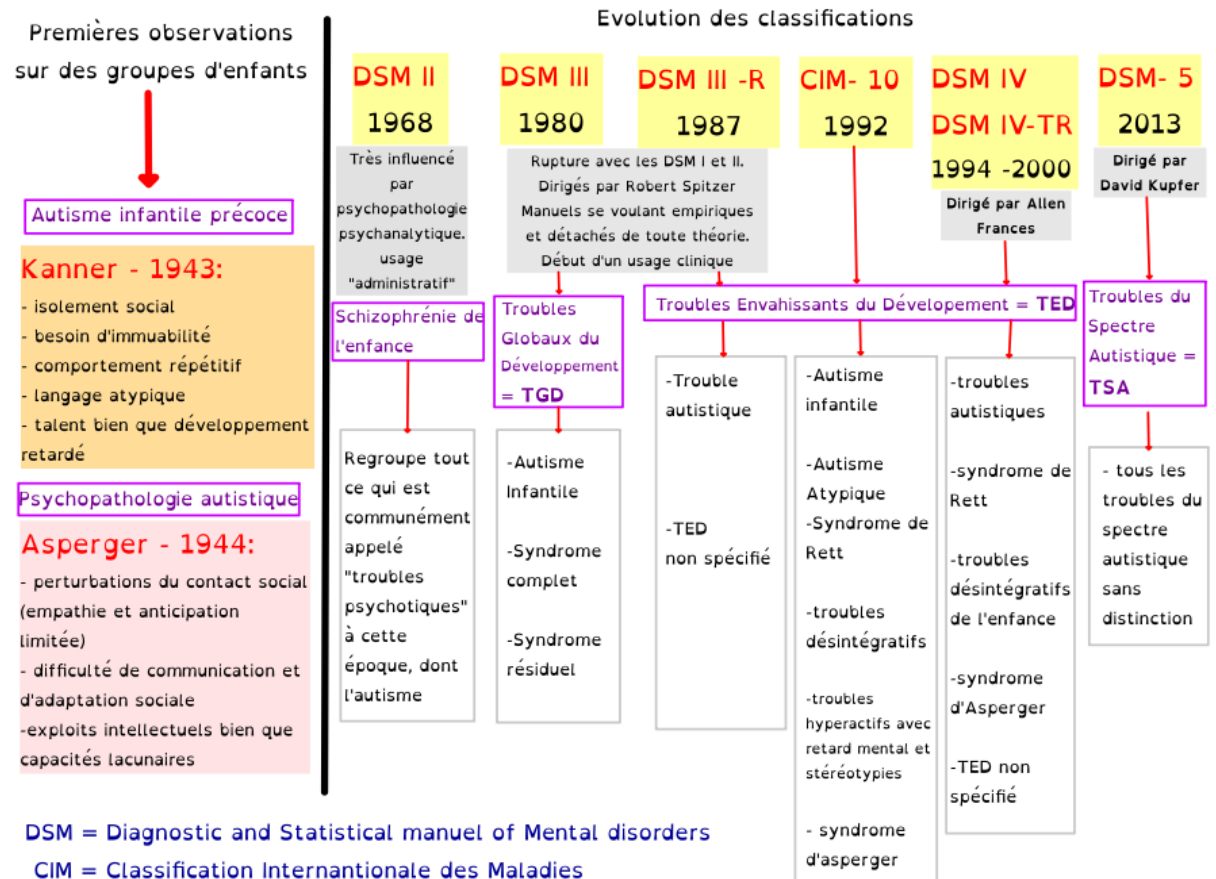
Premières observations sur des groupes d'enfants

Autisme infantile précoce

Kanner - 1943:
- isolement social
- besoin d'immuabilité
- comportement répétitif
- langage atypique
- talent bien que développement retardé

Psychopathologie autistique

Asperger - 1944:
- perturbations du contact social (empathie et anticipation limitée)
- difficulté de communication et d'adaptation sociale
-exploits intellectuels bien que capacités lacunaires

Evolution des classifications

DSM II
1968
Très influencé par psychopathologie psychanalytique. usage "administratif"

Schizophrénie de l'enfance

Regroupe tout ce qui est communément appelé "troubles psychotiques" à cette époque, dont l'autisme

DSM III
1980

DSM III -R
1987

Rupture avec les DSM I et II. Dirigés par Robert Spitzer Manuels se voulant empiriques et détachés de toute théorie. Début d'un usage clinique

Troubles Globaux du Développement = TGD

-Autisme Infantile

-Syndrome complet

-Syndrome résiduel

CIM- 10
1992

DSM IV
DSM IV-TR
1994 -2000
Dirigé par Allen Frances

Troubles Envahissants du Dévelopement = TED

-Trouble autistique

-TED non spécifié

-Autisme infantile

-Autisme Atypique
-Syndrome de Rett

-troubles désintégratifs

-troubles hyperactifs avec retard mental et stéréotypies

- syndrome d'asperger

-troubles autistiques

-syndrome de Rett

-troubles désintégratifs de l'enfance

-syndrome d'Asperger

-TED non spécifié

DSM- 5
2013
Dirigé par David Kupfer

Troubles du Spectre Autistique = TSA

- tous les troubles du spectre autistique sans distinction

DSM = Diagnostic and Statistical manuel of Mental disorders
CIM = Classification Internantionale des Maladies